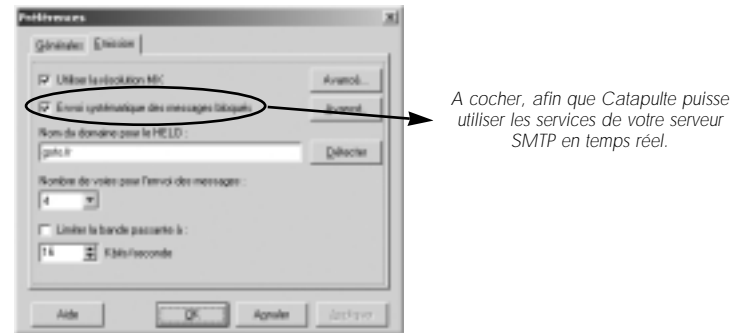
Préférences

Générales Emission

Utiliser la résolution MX

Avancé...

Envoi systématique des messages bloqués

Avancé

Nom du domaine pour le HELO :

goto.fr

Détecter

Nombre de voies pour l'envoi des messages :

4

Limiter la bande passante à :

16

Kbits/seconde

Aide

OK

Annuler

Appliquer

A cocher, afin que Catapulte puisse utiliser les services de votre serveur SMTP en temps réel.